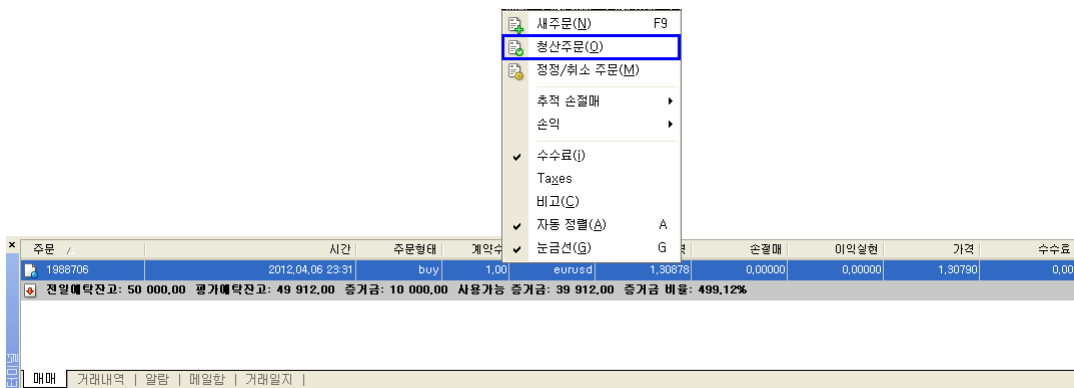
새주문(N) F9
청산주문(O)
정정/취소 주문(M)
추적 손절매
손익
수수료(i)
Taxes
비고(C)
자동 정렬(A) A
눈금선(G) G

| 주문 / | 시간 | 주문형태 | 계약수 | | | 손절매 | 이익실현 | 가격 | 수수료 |
|---|---|---|---|---|---|---|---|---|---|
| 1988706 | 2012.04.06 23:31 | buy | 1.00 | eurusd | 1.30878 | 0.00000 | 0.00000 | 1.30790 | 0.00 |

전일예탁잔고: 50 000.00 평가예탁잔고: 49 912.00 증거금: 10 000.00 사용가능 증거금: 39 912.00 증거금 비율: 499.12%

매매 | 거래내역 | 알람 | 메일함 | 거래일지 |